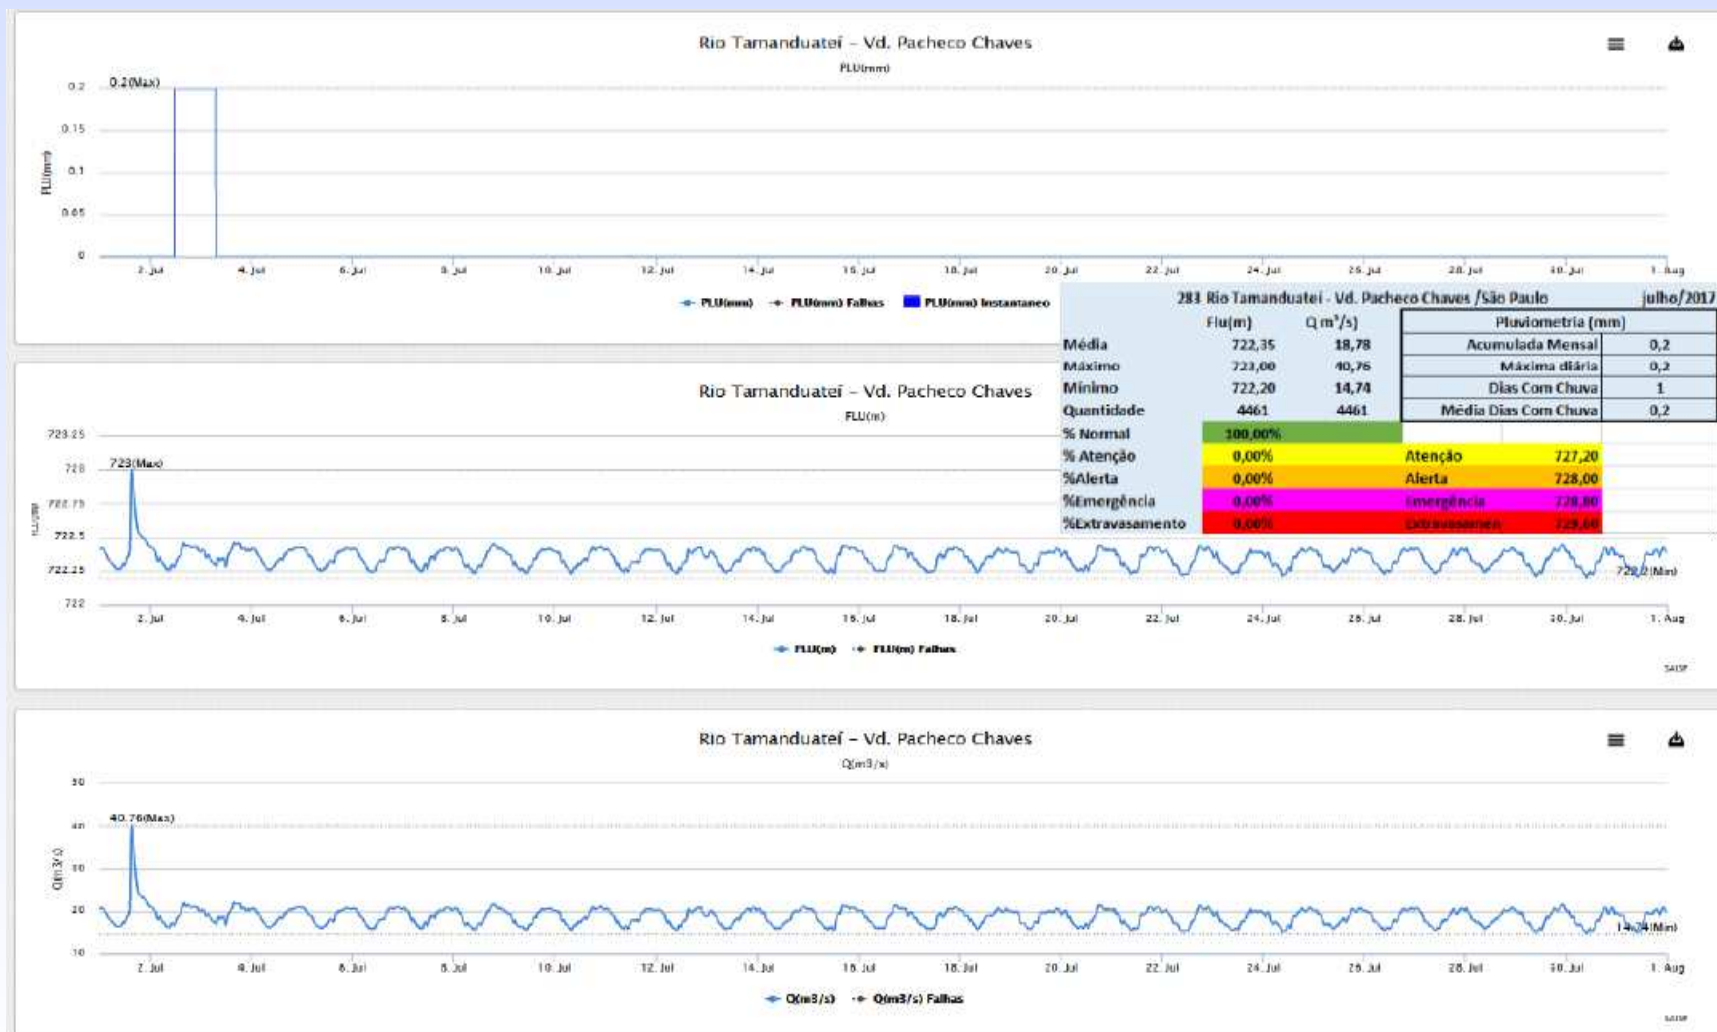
Rio Tamanduateí – Vd. Pacheco Chaves
PLU(mm)

0.2(Max)

0.2
0.15
0.1
0.05
0

PLU(mm)

2. Jul 4. Jul 6. Jul 8. Jul 10. Jul 12. Jul 14. Jul 16. Jul 18. Jul 20. Jul 22. Jul 24. Jul 26. Jul 28. Jul 30. Jul 1. Aug

PLU(mm) PLU(mm) Falhas PLU(mm) Instantaneo

283 Rio Tamanduatei - Vd. Pacheco Chaves /São Paulo julho/2017

| | Flu(m) | Q m³/s) |
|---|---|---|
| Média | 722,35 | 18,78 |
| Máximo | 723,00 | 40,76 |
| Mínimo | 722,20 | 14,74 |
| Quantidade | 4461 | 4461 |

| Pluviometria (mm) | |
|---|---|
| Acumulada Mensal | 0,2 |
| Máxima diária | 0,2 |
| Dias Com Chuva | 1 |
| Média Dias Com Chuva | 0,2 |

| | | | |
|---|---|---|---|
| % Normal | 100,00% | | |
| % Atenção | 0,00% | Atenção | 727,20 |
| %Alerta | 0,00% | Alerta | 728,00 |
| %Emergência | 0,00% | Emergência | 728,80 |
| %Extravasamento | 0,00% | Extravasamen | 729,60 |

Rio Tamanduateí – Vd. Pacheco Chaves
FLU(m)

723.25
723
722.75
722.5
722.25
722

723(Max)
722,2(Min)

FLU(m)

2. Jul 4. Jul 6. Jul 8. Jul 10. Jul 12. Jul 14. Jul 16. Jul 18. Jul 20. Jul 22. Jul 24. Jul 26. Jul 28. Jul 30. Jul 1. Aug

FLU(m) FLU(m) Falhas

SAISP

Rio Tamanduateí – Vd. Pacheco Chaves
Q(m3/s)

50
40
30
20
10

40.76(Max)
14,74(Min)

Q(m3/s)

2. Jul 4. Jul 6. Jul 8. Jul 10. Jul 12. Jul 14. Jul 16. Jul 18. Jul 20. Jul 22. Jul 24. Jul 26. Jul 28. Jul 30. Jul 1. Aug

Q(m3/s) Q(m3/s) Falhas

SAISP